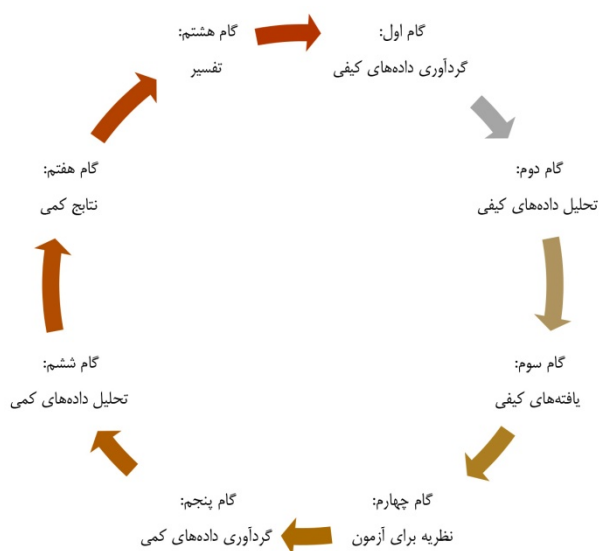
گام اول:
گردآوری داده‌های کیفی

گام دوم:
تحلیل داده‌های کیفی

گام سوم:
یافته‌های کیفی

گام چهارم:
نظریه برای آزمون

گام پنجم:
گردآوری داده‌های کمی

گام ششم:
تحلیل داده‌های کمی

گام هفتم:
نتایج کمی

گام هشتم:
تفسیر